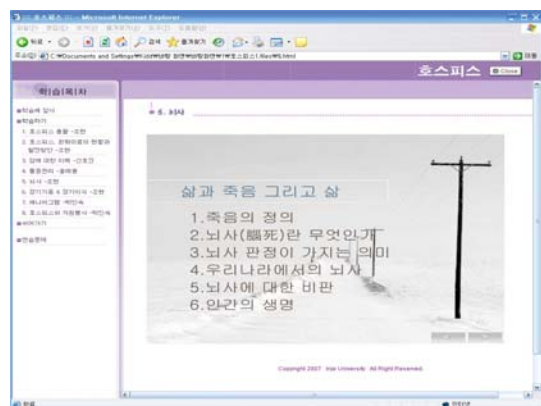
호스피스 - Microsoft Internet Explorer

호스피스 Close

학습목차

5. 뇌사

삶과 죽음 그리고 삶

1.죽음의 정의
2.뇌사(腦死)란 무엇인가
3.뇌사 판정이 가지는 의미
4.우리나라에서의 뇌사
5.뇌사에 대한 비판
6.인간의 생명

Copyright 2007 Inje University. All Right Reserved.